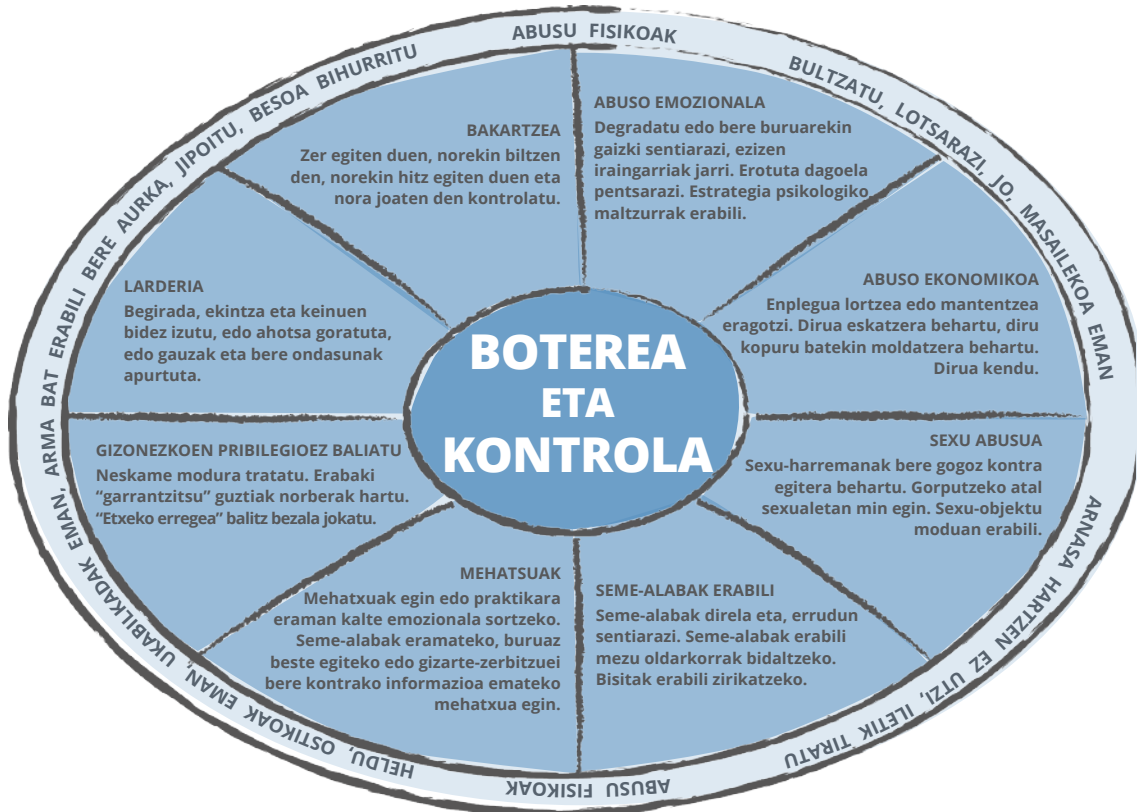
ABUSU FISIKOAK

BULTZATU, LOTSARAZI, JO, MASAILEKOA EMAN

ARNASA HARTZEN EZ UTZI, ILETIK TIRATU

ABUSU FISIKOAK

HELDU, OSTIKOAK EMAN, UKABILKADAK EMAN, ARMA BAT ERABILI BERE AURKA, JIPOITU, BESOA BIHURRITU

BAKARTZEA
Zer egiten duen, norekin biltzen den, norekin hitz egiten duen eta nora joaten den kontrolatu.

ABUSO EMOZIONALA
Degradatu edo bere buruarekin gaizki sentiarazi, ezizen iraingarriak jarri. Erotuta dagoela pentsarazi. Estrategia psikologiko maltzurrak erabili.

LARDERIA
Begirada, ekintza eta keinuen bidez izutu, edo ahotsa goratuta, edo gauzak eta bere ondasunak apurtuta.

ABUSO EKONOMIKOA
Enplegua lortzea edo mantentzea eragotzi. Dirua eskatzera behartu, diru kopuru batekin moldatzera behartu. Dirua kendu.

BOTEREA ETA KONTROLA

GIZONEZKOEN PRIBILEGIOEZ BALIATU
Neskame modura tratatu. Erabaki “garrantzitsu” guztiak norberak hartu. “Etxeko erregea” balitz bezala jokatu.

SEXU ABUSUA
Sexu-harremanak bere gogoz kontra egitera behartu. Gorputzeko atal sexualetan min egin. Sexu-objektu moduan erabili.

MEHATSUAK
Mehatxuak egin edo praktikara eraman kalte emozionala sortzeko. Seme-alabak eramateko, buruaz beste egiteko edo gizarte-zerbitzuei bere kontrako informazioa emateko mehatxua egin.

SEME-ALABAK ERABILI
Seme-alabak direla eta, errudun sentiarazi. Seme-alabak erabili mezu oldarkorrak bidaltzeko. Bisitak erabili zirikatzeko.